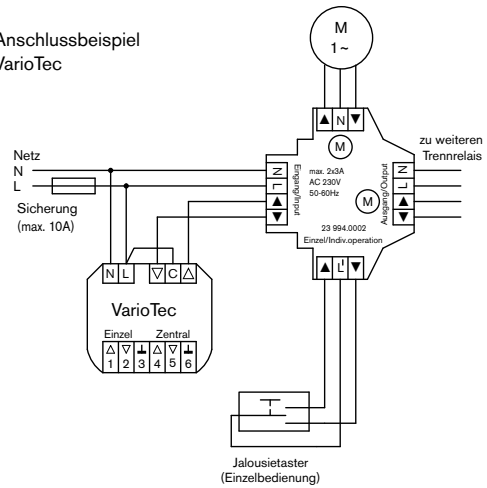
Anschlussbeispiel
VarioTec

M
1~

▲ N ▼

M

zu weiteren
Trennrelais

Netz
N
L

Sicherung
(max. 10A)

N
L
▲
▼

Eingang/Input

max. 2x3A
AC 230V
50-60Hz

M

Ausgang/Output

N
L
▲
▼

23 994.0002
Einzel/Indiv.operation

▲ L' ▼

N L ▽ C △

VarioTec

Einzel Zentral
△ ▽ ⊥ △ ▽ ⊥
1 2 3 4 5 6

Jalousietaster
(Einzelbedienung)